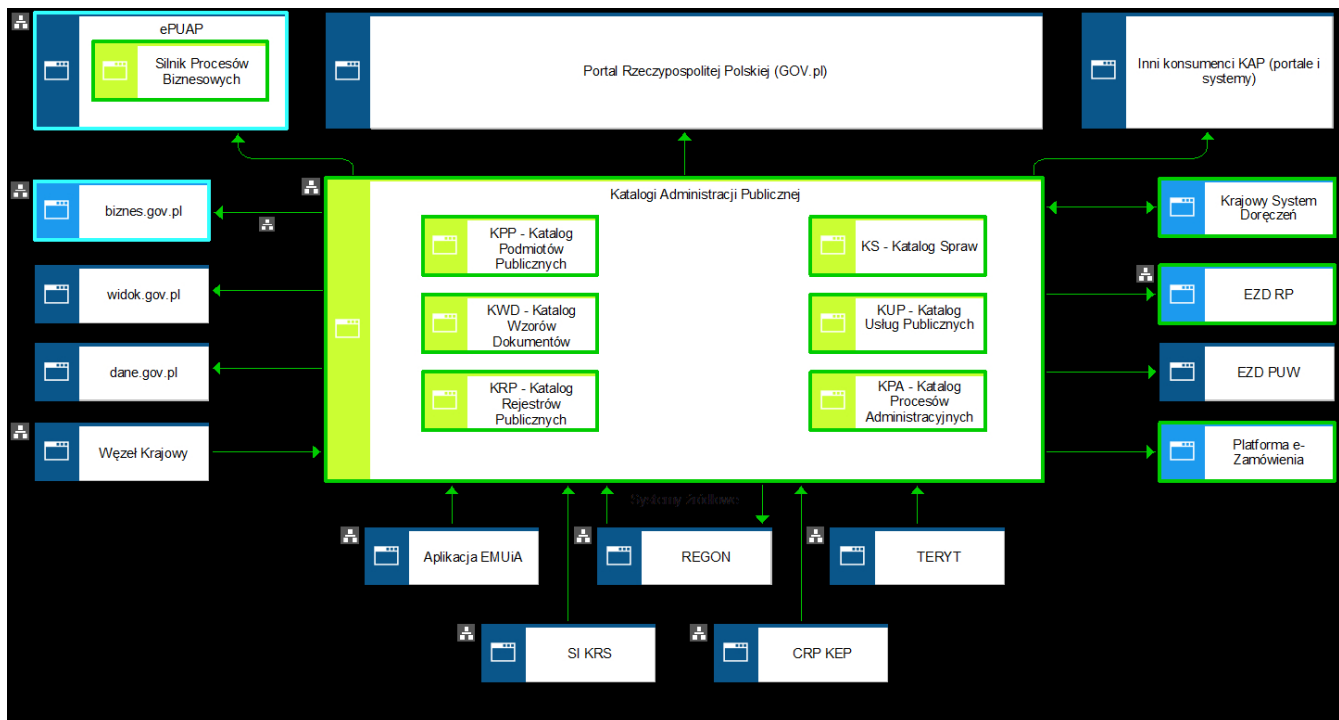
ePUAP

Silnik Procesów Biznesowych

Portal Rzeczypospolitej Polskiej (GOV.pl)

Inni konsumenci KAP (portale i systemy)

Katalogi Administracji Publicznej

biznes.gov.pl

KPP - Katalog Podmiotów Publicznych

KS - Katalog Spraw

Krajowy System Doręczeń

widok.gov.pl

KWD - Katalog Wzorów Dokumentów

KUP - Katalog Usług Publicznych

EZD RP

dane.gov.pl

KRP - Katalog Rejestrów Publicznych

KPA - Katalog Procesów Administracyjnych

EZD PUW

Węzeł Krajowy

Platforma e-Zamówienia

Systemy źródłowe

Aplikacja EMUiA

REGON

TERYT

SI KRS

CRP KEP